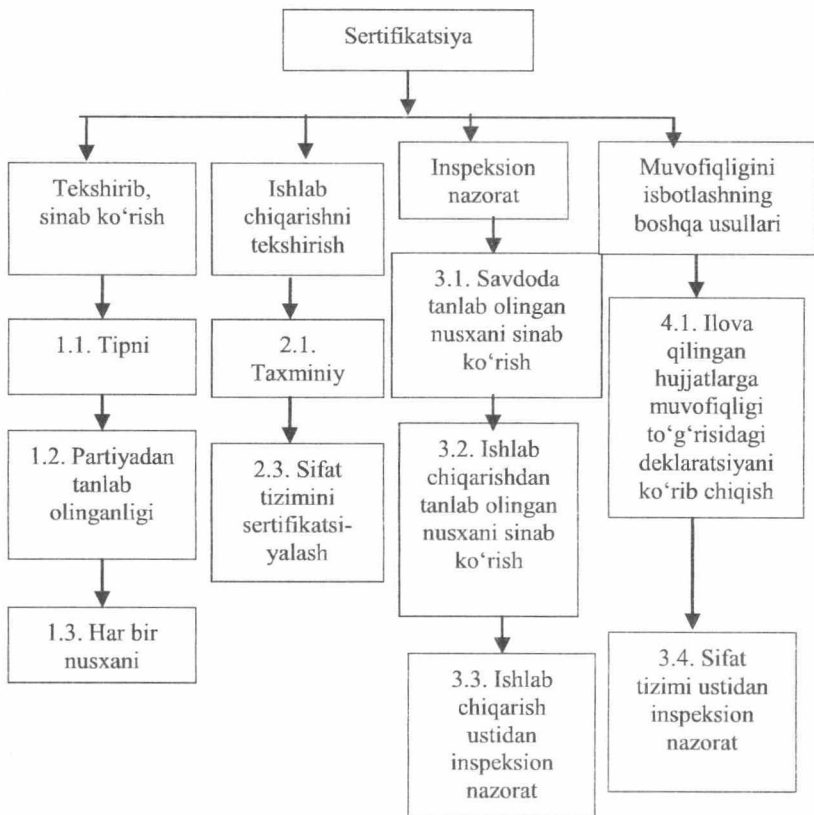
Sertifikatsiya

Tekshirib, sinab ko‘rish

1.1. Tipni

1.2. Partiyadan tanlab olinganligi

1.3. Har bir nusxani

Ishlab chiqarishni tekshirish

2.1. Taxminiy

2.3. Sifat tizimini sertifikatsiyalash

Inspeksion nazorat

3.1. Savdoda tanlab olingan nusxani sinab ko‘rish

3.2. Ishlab chiqarishdan tanlab olingan nusxani sinab ko‘rish

3.3. Ishlab chiqarish ustidan inspeksion nazorat

Muvofiqligini isbotlashning boshqa usullari

4.1. Ilova qilingan hujjatlarga muvofiqligi to‘g‘risidagi deklaratsiyani ko‘rib chiqish

3.4. Sifat tizimi ustidan inspeksion nazorat